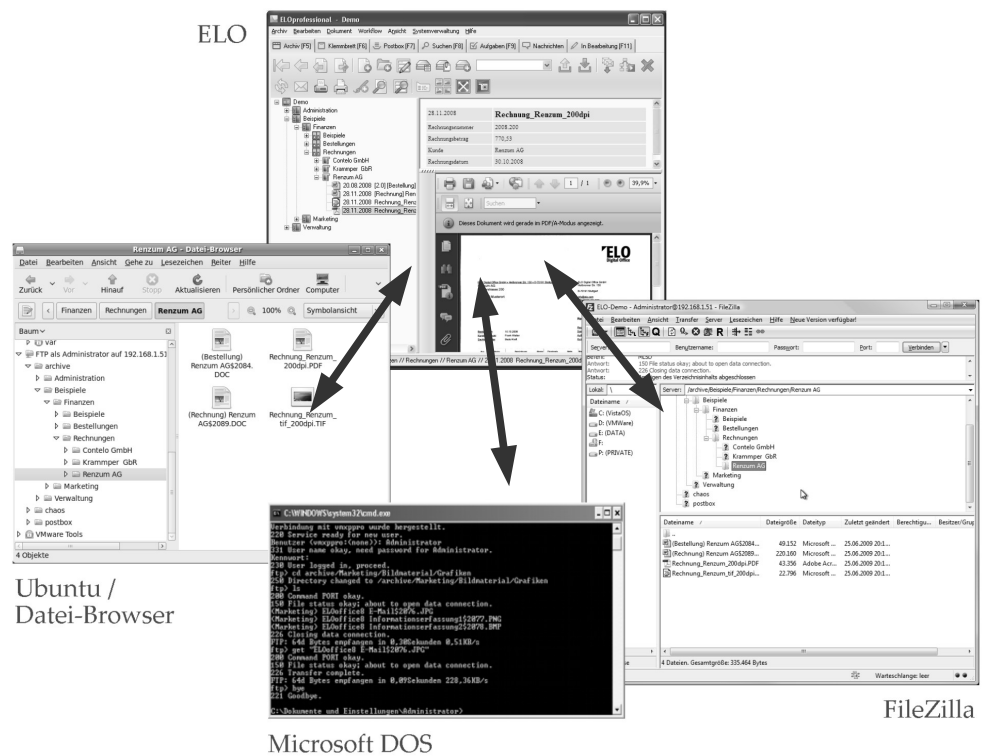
ELO

ELOprofessional - Demo

Archiv Bearbeiten Dokument Workflow Ansicht Systemverwaltung Hilfe

Archiv [F5] Klemmbrett [F6] Postbox [F7] Suchen [F8] Aufgaben [F9] Nachrichten In Bearbeitung [F11]

Demo
Administration
Beispiele
Finanzen
Beispiele
Bestellungen
Rechnungen
Contelo GmbH
Krammper GbR
Renzum AG
20.08.2008 [2.0] [Bestellung]
28.11.2008 [Rechnung] Ren
28.11.2008 Rechnung_Renz
28.11.2008 Rechnung_Renz
Marketing
Verwaltung

| 28.11.2008 | Rechnung_Renzum_200dpi |
|---|---|
| Rechnungsnummer | 2008.200 |
| Rechnungsbetrag | 770,53 |
| Kunde | Renzum AG |
| Rechnungsdatum | 30.10.2008 |

1 / 1 39,9%

Suchen

Dieses Dokument wird gerade im PDF/A-Modus angezeigt.

ELO
Digital Office

Renzum AG - Datei-Browser

Datei Bearbeiten Ansicht Gehe zu Lesezeichen Reiter Hilfe

Zurück Vor Hinauf Stopp Aktualisieren Persönlicher Ordner Computer

Finanzen Rechnungen Renzum AG 100% Symbolansicht

Baum
var
FTP als Administrator auf 192.168.1.51
archive
Administration
Beispiele
Finanzen
Beispiele
Bestellungen
Rechnungen
Contelo GmbH
Krammper GbR
Renzum AG
Marketing
Verwaltung
chaos
postbox
VMware Tools

4 Objekte

(Bestellung) Renzum AG$2084.DOC

Rechnung_Renzum_200dpi.PDF

(Rechnung) Renzum AG$2089.DOC

Rechnung_Renzum_tif_200dpi.TIF

ren // Rechnungen // Renzum AG // 28.11.2008 Rechnung_Renzum_200

Ubuntu / Datei-Browser

C:\WINDOWS\system32\cmd.exe

Verbindung mit vmxppro wurde hergestellt.
220 Service ready for new user.
Benutzer (vmxppro:(none)): Administrator
331 User name okay, need password for Administrator.
Kennwort:
230 User logged in, proceed.
ftp> cd archive/Marketing/Bildmaterial/Grafiken
250 Directory changed to /archive/Marketing/Bildmaterial/Grafiken
ftp> ls
200 Command PORT okay.
150 File status okay; about to open data connection.
(Marketing) ELOoffice8 E-Mail$2076.JPG
(Marketing) ELOoffice8 Informationserfassung1$2077.PNG
(Marketing) ELOoffice8 Informationserfassung2$2078.BMP
226 Closing data connection.
FTP: 64d Bytes empfangen in 0,30Sekunden 0,51KB/s
ftp> get "ELOoffice8 E-Mail$2076.JPG"
200 Command PORT okay.
150 File status okay; about to open data connection.
226 Transfer complete.
FTP: 64d Bytes empfangen in 0,09Sekunden 220,36KB/s
ftp> bye
221 Goodbye.

C:\Dokumente und Einstellungen\Administrator>

Microsoft DOS

ELO-Demo - Administrator@192.168.1.51 - FileZilla

Datei Bearbeiten Ansicht Transfer Server Lesezeichen Hilfe Neue Version verfügbar!

Server: Benutzername: Passwort: Port: Verbinden

Server:
Antwort: 150 File status okay; about to open data connection.
Antwort: 226 Closing data connection.
Status: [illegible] des Verzeichnisinhalts abgeschlossen

Lokal: \ Server: /archive/Beispiele/Finanzen/Rechnungen/Renzum AG

Dateiname
C: (VistaOS)
D: (VMWare)
E: (DATA)
F:
P: (PRIVATE)

Beispiele
Finanzen
Beispiele
Bestellungen
Rechnungen
Contelo GmbH
Krammper GbR
Renzum AG
Marketing
Verwaltung
chaos
postbox

| Dateiname | Dateigröße | Dateityp | Zuletzt geändert | Berechtigu... | Besitzer/Grup |
|---|---|---|---|---|---|
| .. | | | | | |
| (Bestellung) Renzum AG$2084... | 49.152 | Microsoft ... | 25.06.2009 20:1... | | |
| (Rechnung) Renzum AG$2089... | 220.160 | Microsoft ... | 25.06.2009 20:1... | | |
| Rechnung_Renzum_200dpi.PDF | 43.356 | Adobe Acr... | 25.06.2009 20:1... | | |
| Rechnung_Renzum_tif_200dpi.... | 22.796 | Microsoft ... | 25.06.2009 20:1... | | |

4 Dateien. Gesamtgröße: 335.464 Bytes

Warteschlange: leer

FileZilla